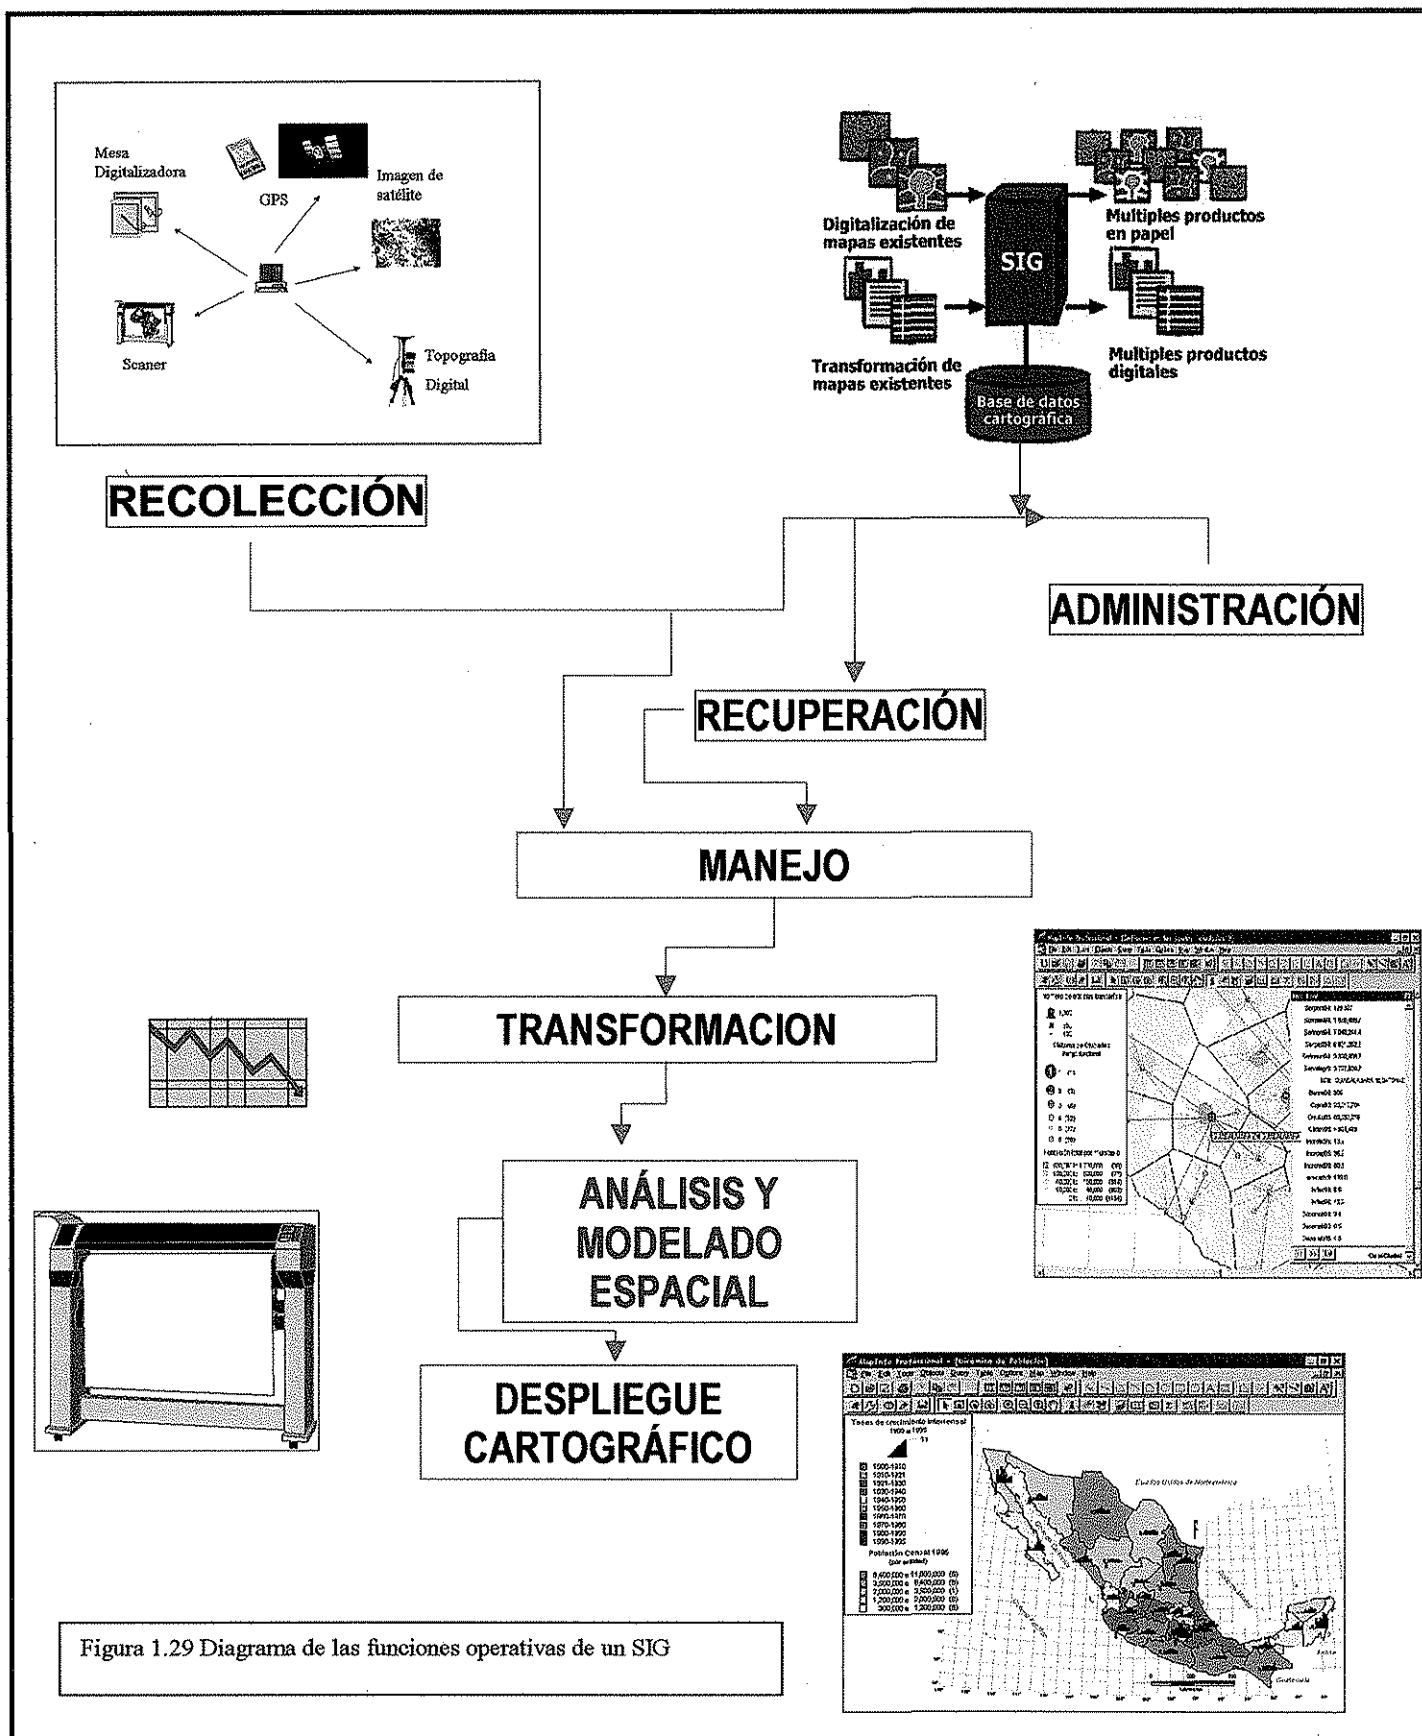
Mesa Digitalizadora

GPS

Imagen de satélite

Scaner

Topografia Digital

Digitalización de mapas existentes

SIG

Multiples productos en papel

Transformación de mapas existentes

Multiples productos digitales

Base de datos cartográfica

RECOLECCIÓN

ADMINISTRACIÓN

RECUPERACIÓN

MANEJO

TRANSFORMACION

ANÁLISIS Y MODELADO ESPACIAL

DESPLIEGUE CARTOGRÁFICO

Figura 1.29 Diagrama de las funciones operativas de un SIG